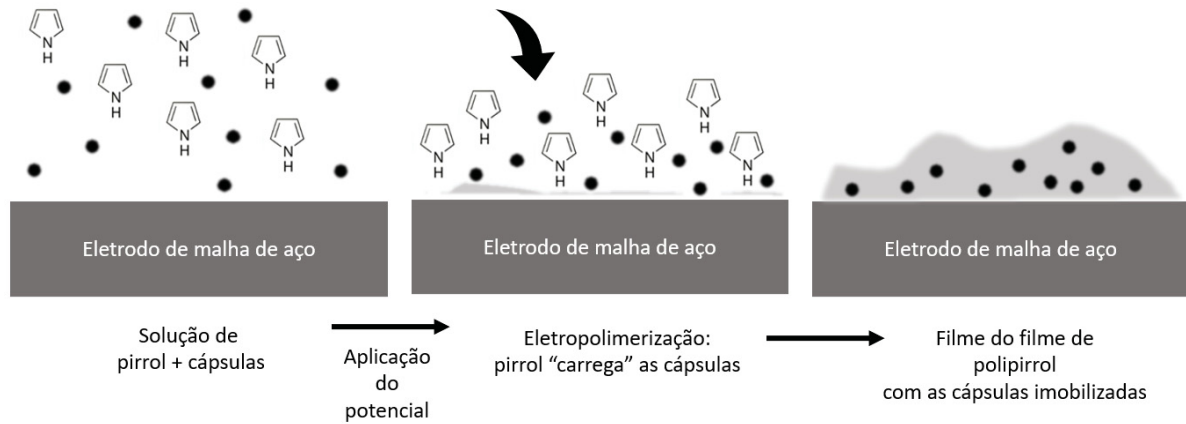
N H N H N H N H N H N H

Eletrodo de malha de aço

Solução de pirrol + cápsulas

Aplicação do potencial

N H N H N H N H N H N H N H

Eletrodo de malha de aço

Eletropolimerização: pirrol “carrega” as cápsulas

Eletrodo de malha de aço

Filme do filme de polipirrol com as cápsulas imobilizadas